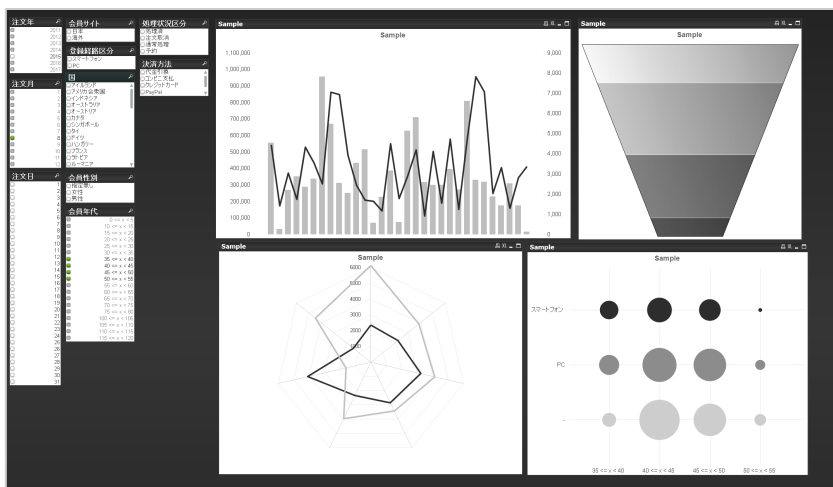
注文年
2011
2012
2013
2014
2015
2016
2017

注文月
1
2
3
4
5
6
7
8
9
10
11
12

注文日
1
2
3
4
5
6
7
8
9
10
11
12
13
14
15
16
17
18
19
20
21
22
23
24
25
26
27
28
29
30
31

会員サイト
日本
海外

登録経路区分
スマートフォン
PC

国
アイルランド
アメリカ合衆国
インドネシア
オーストラリア
オーストリア
カナダ
シンガポール
タイ
ドイツ
ハンガリー
フランス
ラトビア
ルーマニア

会員性別
指定無し
女性
男性

会員年代
0 <= x < 5
10 <= x < 15
15 <= x < 20
20 <= x < 25
25 <= x < 30
30 <= x < 35
35 <= x < 40
40 <= x < 45
45 <= x < 50
50 <= x < 55
55 <= x < 60
60 <= x < 65
65 <= x < 70
70 <= x < 75
75 <= x < 80
100 <= x < 105
105 <= x < 110
110 <= x < 115
115 <= x < 120

処理状況区分
処理済
注文取消
通常処理
予約

決済方法
代金引換
コンビニ支払
クレジットカード
PayPal

Sample
Sample
1,100,000
1,000,000
900,000
800,000
700,000
600,000
500,000
400,000
300,000
200,000
100,000
0
9,000
8,000
7,000
6,000
5,000
4,000
3,000
2,000
1,000
0

Sample
Sample

Sample
Sample
6000
5000
4000
3000
2000
1000

Sample
Sample
スマートフォン
PC
-
35 <= x < 40
40 <= x < 45
45 <= x < 50
50 <= x < 55